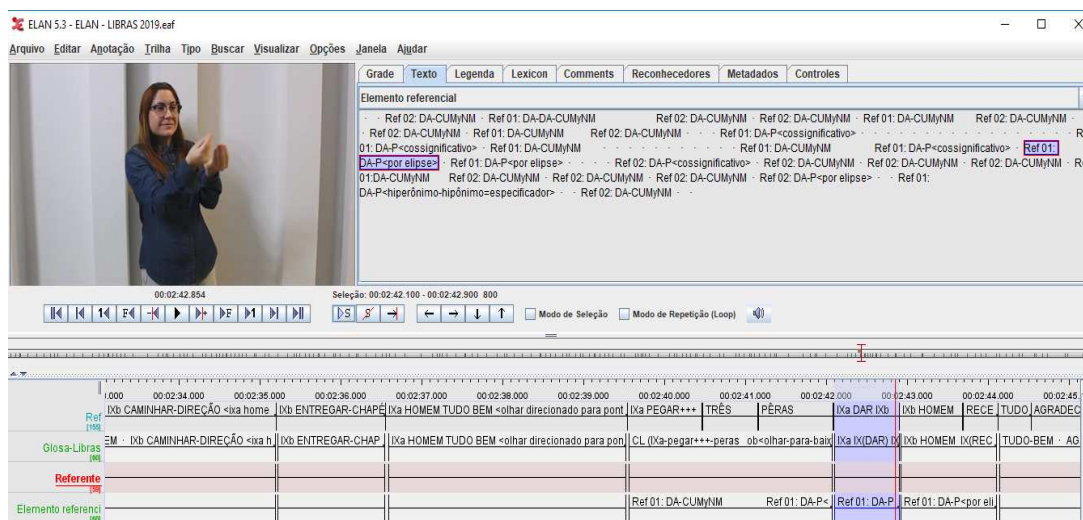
ELAN 5.3 - ELAN - LIBRAS 2019.eaf

Arquivo Editar Anotação Trilha Tipo Buscar Visualizar Opções Janela Ajudar

Grade Texto Legenda Lexicon Comments Reconhecedores Metadados Controles

Elemento referencial

Ref 02: DA-CUMyNM · Ref 01: DA-CUMyNM Ref 02: DA-CUMyNM · Ref 02: DA-CUMyNM · Ref 01: DA-CUMyNM Ref 02: DA-CUMyNM · Ref 02: DA-CUMyNM · Ref 01: DA-CUMyNM Ref 02: DA-CUMyNM · · Ref 01: DA-P<cossignificativo> · R 01: DA-P<cossignificativo> · Ref 01: DA-CUMyNM · Ref 01: DA-CUMyNM Ref 01: DA-P<cossignificativo> · Ref 01: DA-P<por elipse> · Ref 01: DA-P<por elipse> · · Ref 02: DA-P<cossignificativo> · Ref 02: DA-CUMyNM · Ref 02: DA-CUMyNM · Ref 02: DA-CUMyNM · R 01:DA-CUMyNM Ref 02: DA-CUMyNM · Ref 02: DA-CUMyNM · Ref 02: DA-CUMyNM · Ref 02: DA-P<por elipse> · · Ref 01: DA-P<hiperônimo-hipônimo=especificador> · · Ref 02: DA-CUMyNM · ·

00:02:42.854

Seleção: 00:02:42.100 - 00:02:42.900 800

Modo de Seleção Modo de Repetição (Loop)

00:02:34.000 00:02:35.000 00:02:36.000 00:02:37.000 00:02:38.000 00:02:39.000 00:02:40.000 00:02:41.000 00:02:42.000 00:02:43.000 00:02:44.000 00:02:45

Ref [195] IXb CAMINHAR-DIREÇÃO <ixa home IXb ENTREGAR-CHAPE IXa HOMEM TUDO BEM <olhar direcionado para pont IXa PEGAR+++ TRÊS PÊRAS IXa DAR IXb IXb HOMEM RECE TUDO AGRADEC

Glosa-Libras [60] EM · IXb CAMINHAR-DIREÇÃO <ixa h IXb ENTREGAR-CHAP IXa HOMEM TUDO BEM <olhar direcionado para pon CL (IXa-pegar+++-peras ob<olhar-para-baix IXa IX(DAR) IX IXb HOMEM IX(REC TUDO-BEM · AG

Referente [58]

Elemento referenci [60] Ref 01: DA-CUMyNM Ref 01: DA-P< Ref 01: DA-P Ref 01: DA-P<por eli